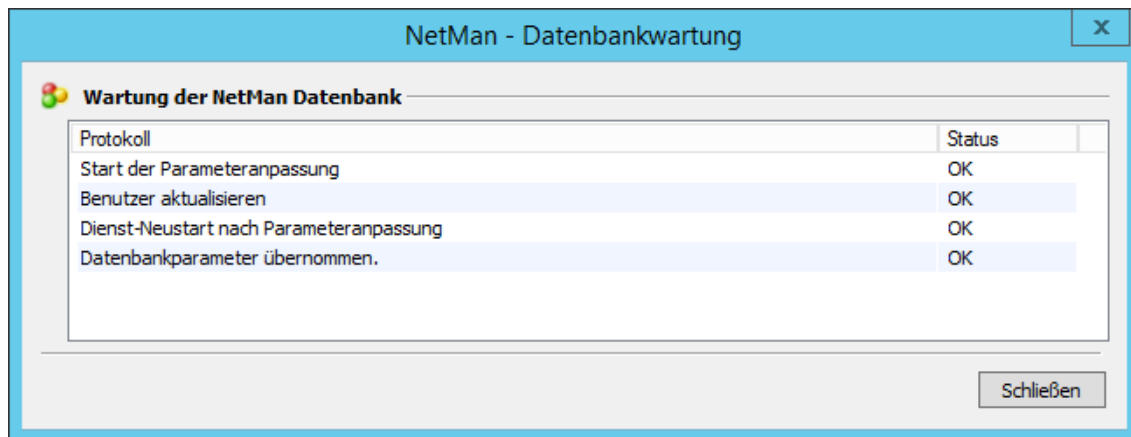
NetMan - Datenbankwartung

x

Wartung der NetMan Datenbank

| Protokoll | Status |
|---|---|
| Start der Parameteranpassung | OK |
| Benutzer aktualisieren | OK |
| Dienst-Neustart nach Parameteranpassung | OK |
| Datenbankparameter übernommen. | OK |

Schließen